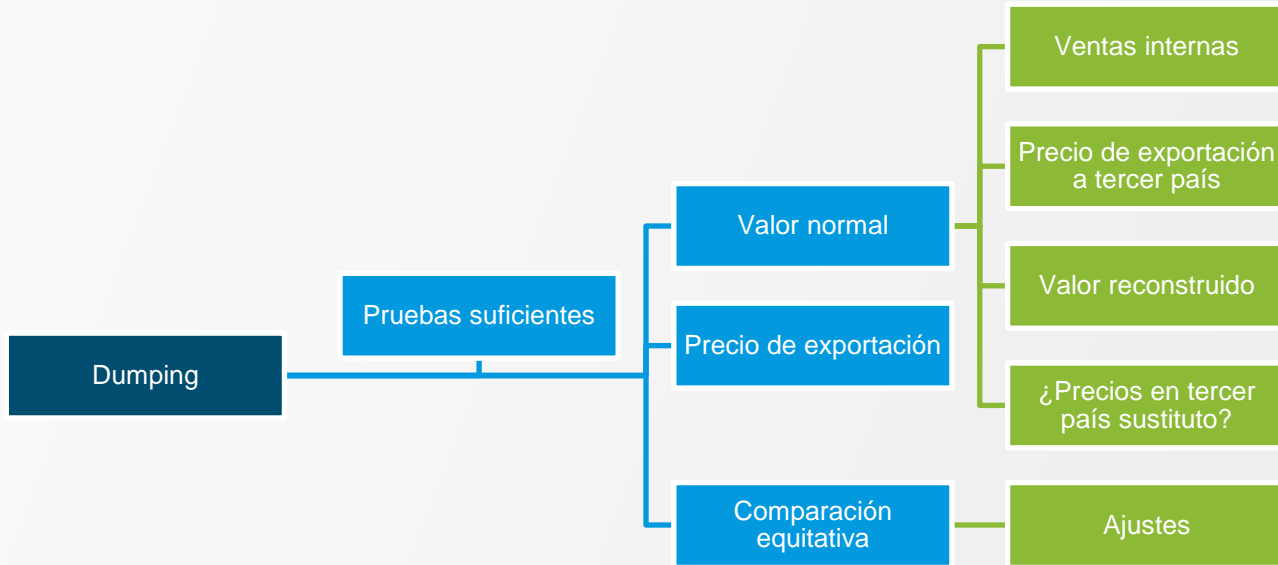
Dumping

Pruebas suficientes

Valor normal

Precio de exportación

Comparación equitativa

Ventas internas

Precio de exportación a tercer país

Valor reconstruido

¿Precios en tercer país sustituto?

Ajustes